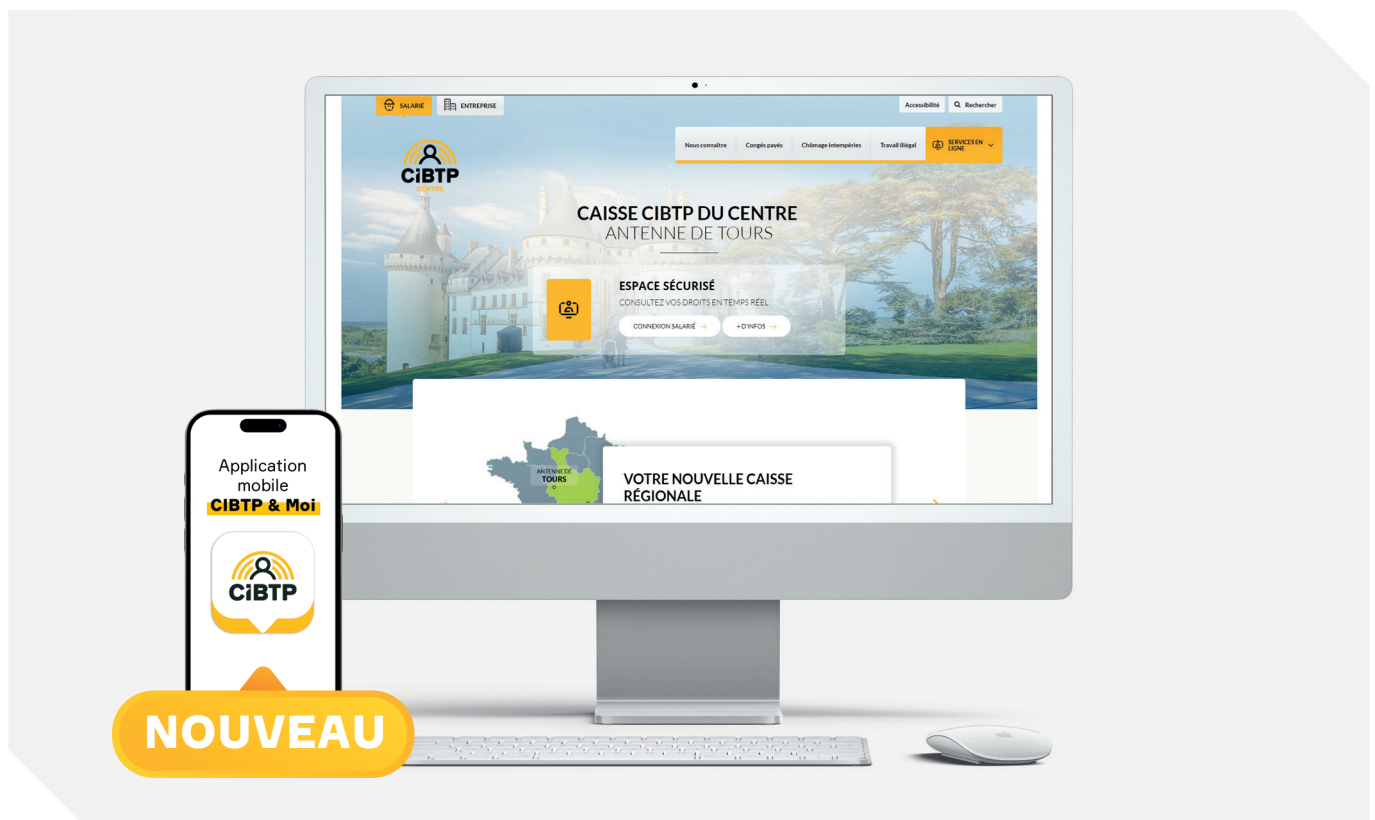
SALARIÉ ENTREPRISE

Accessibilité Recherches

CiBTP CENTRE

Nous connaître Congés payés Chômage intempéries Travail illégal SERVICES EN LIGNE

CAISSE CIBTP DU CENTRE
ANTENNE DE TOURS

ESPACE SÉCURISÉ
CONSULTEZ VOS DROITS EN TEMPS RÉEL
CONNEXION SALARIÉ → + D'INFOS →

ANTENNE DE TOURS

VOTRE NOUVELLE CAISSE RÉGIONALE

Application mobile
CIBTP & Moi

CiBTP

NOUVEAU